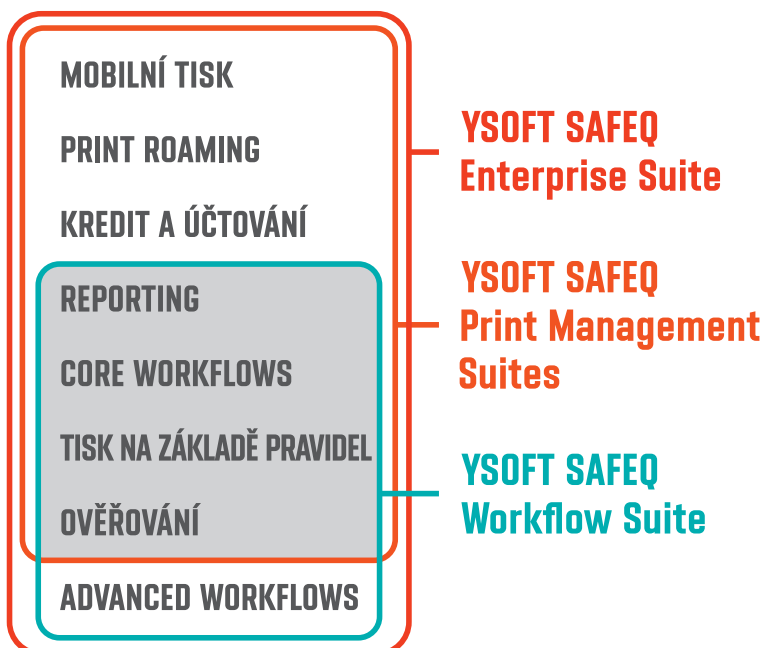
MOBILNÍ TISK

PRINT ROAMING

KREDIT A ÚČTOVÁNÍ

REPORTING

CORE WORKFLOWS

TISK NA ZÁKLADĚ PRAVIDEL

OVĚŘOVÁNÍ

ADVANCED WORKFLOWS

YSOFT SAFEQ Enterprise Suite

YSOFT SAFEQ Print Management Suites

YSOFT SAFEQ Workflow Suite